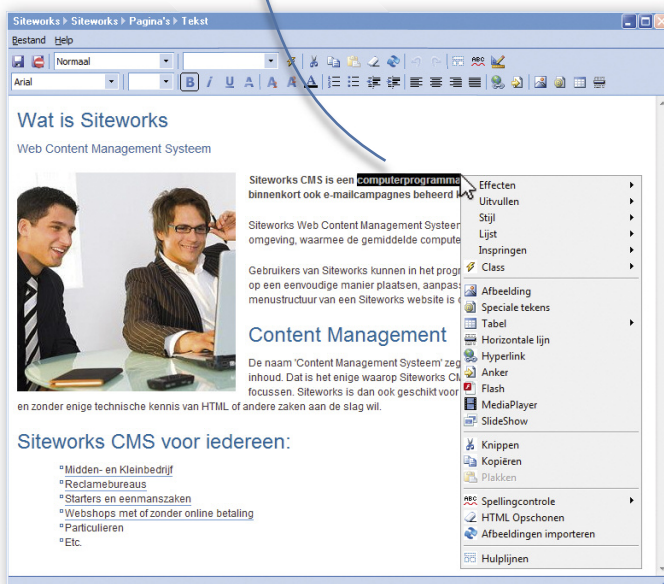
Siteworks ▸ Siteworks ▸ Pagina's ▸ Tekst

Bestand Help

Normaal

Arial

Wat is Siteworks

Web Content Management Systeem

Siteworks CMS is een computerprogramma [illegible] binnenkort ook e-mailcampagnes beheerd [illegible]

Siteworks Web Content Management Systeem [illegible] omgeving, waarmee de gemiddelde compute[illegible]

Gebruikers van Siteworks kunnen in het progr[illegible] op een eenvoudige manier plaatsen, aanpass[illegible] menustructuur van een Siteworks website is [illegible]

Content Management

De naam 'Content Management Systeem' zeg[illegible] inhoud. Dat is het enige waarop Siteworks CM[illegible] focussen. Siteworks is dan ook geschikt voor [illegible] en zonder enige technische kennis van HTML of andere zaken aan de slag wil.

Siteworks CMS voor iedereen:

Midden- en Kleinbedrijf
Reclamebureaus
Starters en eenmanszaken
Webshops met of zonder online betaling
Particulieren
Etc.

Effecten
Uitvullen
Stijl
Lijst
Inspringen
Class
Afbeelding
Speciale tekens
Tabel
Horizontale lijn
Hyperlink
Anker
Flash
MediaPlayer
SlideShow
Knippen
Kopiëren
Plakken
Spellingcontrole
HTML Opschonen
Afbeeldingen importeren
Hulplijnen